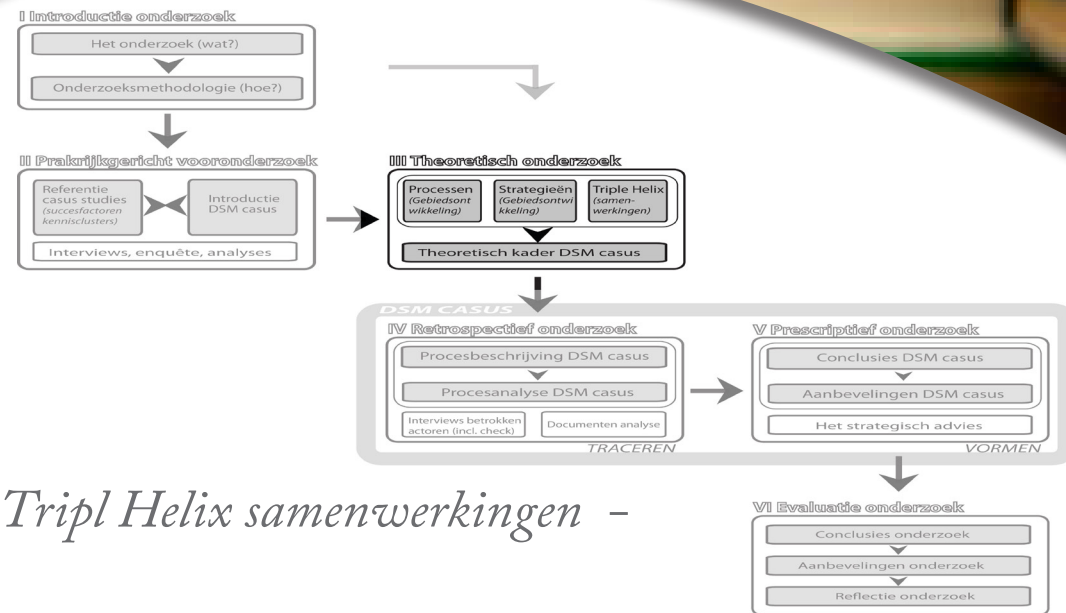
I Introductie onderzoek

Het onderzoek (wat?)

Onderzoeksmethodologie (hoe?)

II Praktijkgericht vooronderzoek

Referentie casus studies (succesfactoren kennisclusters)

Introductie DSM casus

Interviews, enquête, analyses

III Theoretisch onderzoek

Processen (Gebiedsontwikkeling)

Strategieën (Gebiedsontwikkeling)

Triple Helix (samenwerkingen)

Theoretisch kader DSM casus

DSM CASUS

IV Retrospectief onderzoek

Procesbeschrijving DSM casus

Procesanalyse DSM casus

Interviews betrokken actoren (incl. check)

Documenten analyse

TRACEREN

V Prescriptief onderzoek

Conclusies DSM casus

Aanbevelingen DSM casus

Het strategisch advies

VORMEN

Tripl Helix samenwerkingen -

VI Evaluatie onderzoek

Conclusies onderzoek

Aanbevelingen onderzoek

Reflectie onderzoek